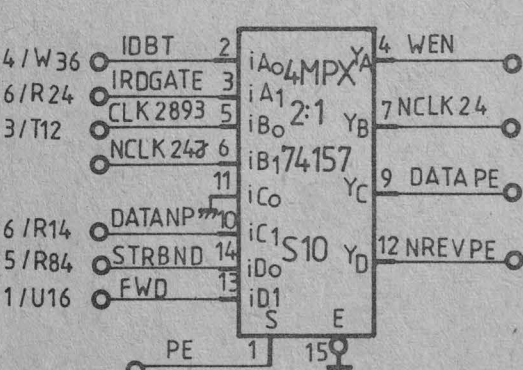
4/W36 IDBT 2 iA0 4MPX YA 4 WEN
6/R24 IRDGATE 3 iA1
3/T12 CLK2893 5 iB0 2:1 YB 7 NCLK24
NCLK243 6 iB1 74157
11 iC0 YC 9 DATAPE
6/R14 DATANP 10 iC1
5/R84 STRBND 14 iD0 S10 YD 12 NREVPE
1/U16 FWD 13 iD1
S E
PE 1 15